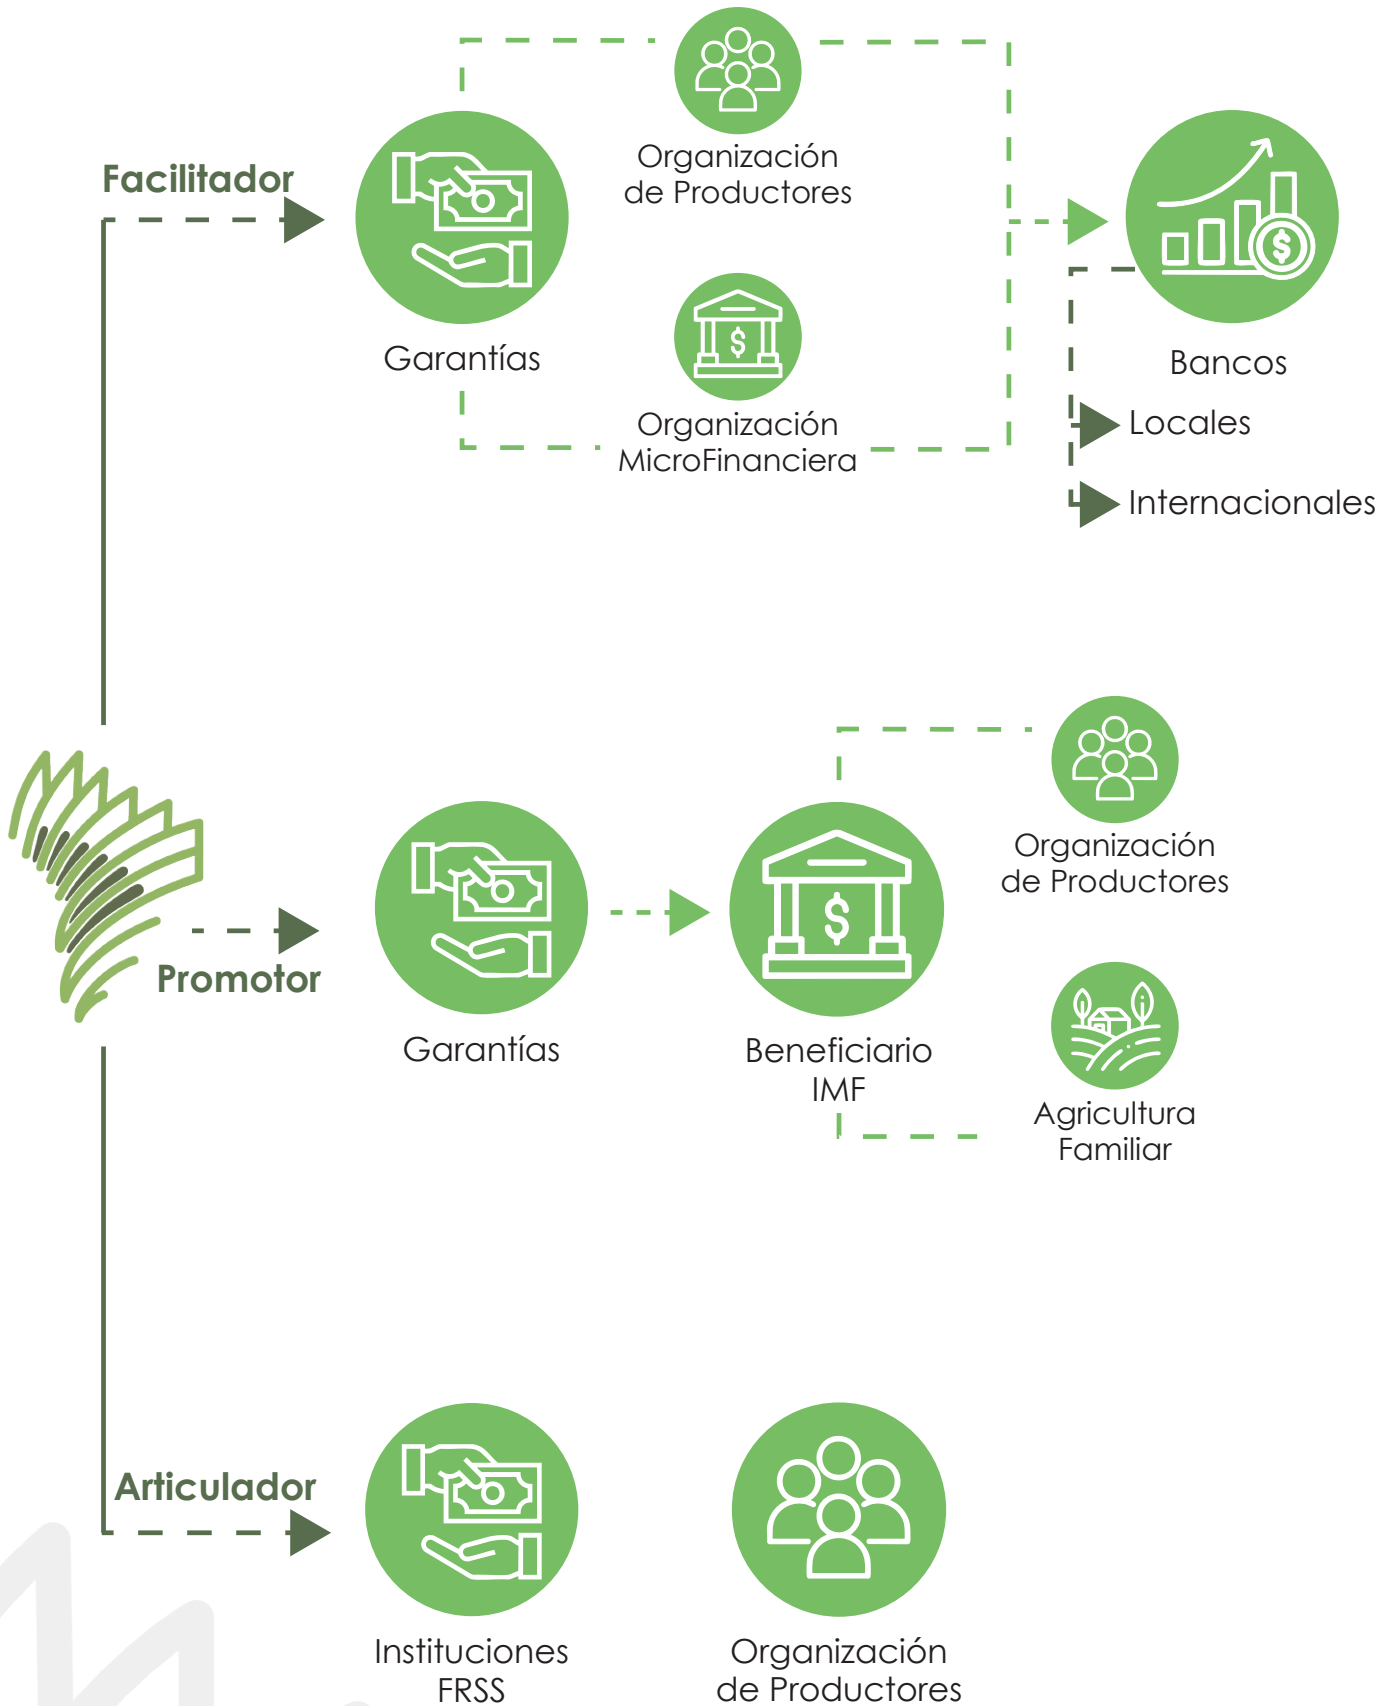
Facilitador

Garantías

Organización de Productores

Organización MicroFinanciera

Bancos

Locales

Internacionales

Promotor

Garantías

Beneficiario IMF

Organización de Productores

Agricultura Familiar

Articulador

Instituciones FRSS

Organización de Productores